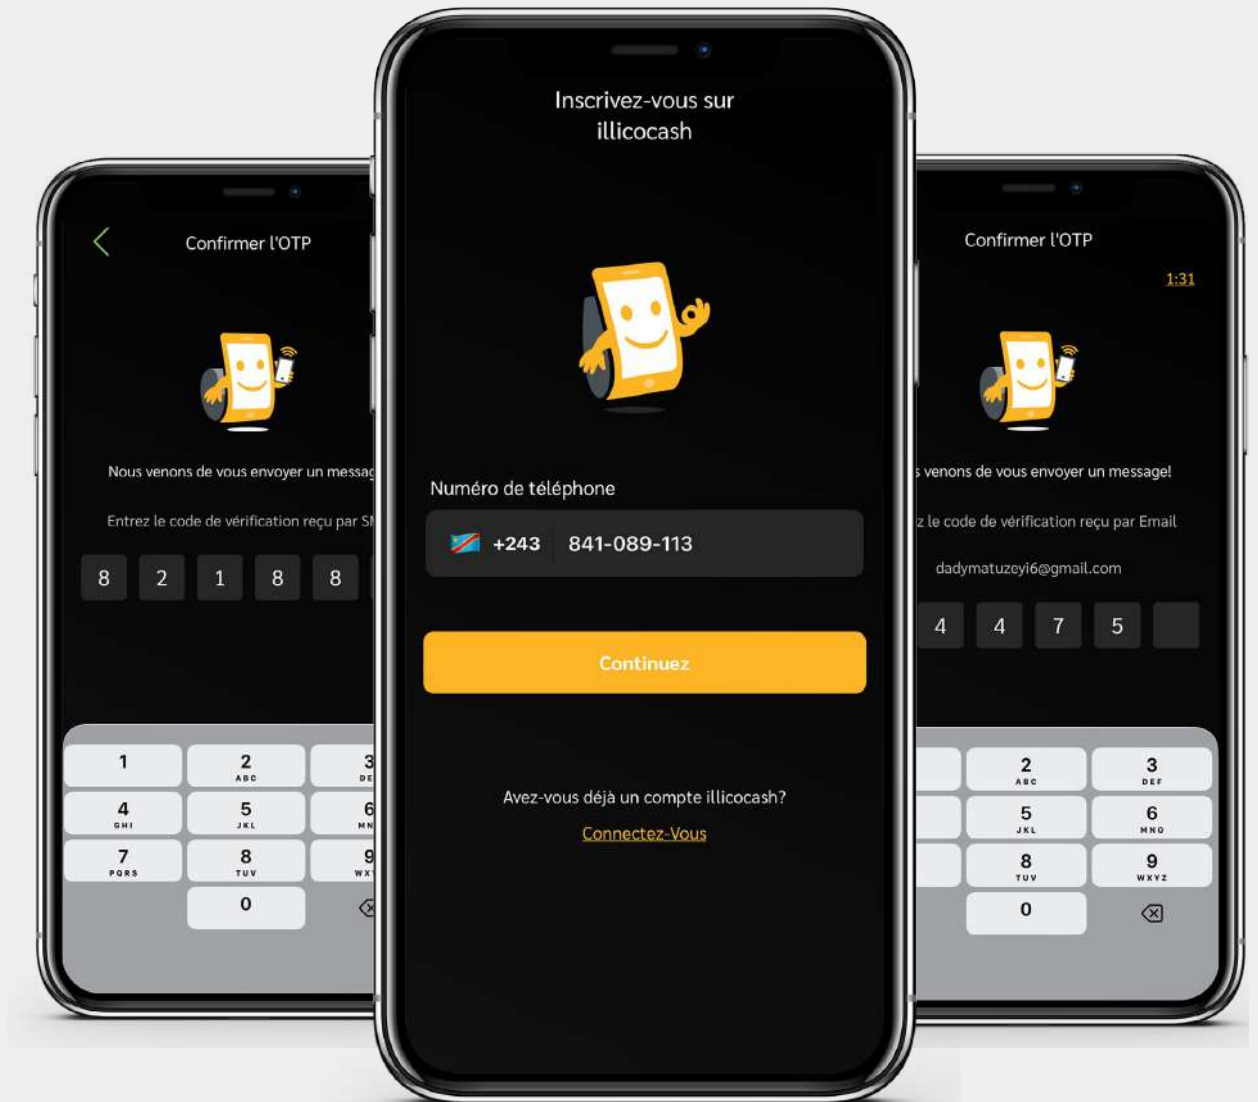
Confirmer l'OTP

Nous venons de vous envoyer un messag

Entrez le code de vérification reçu par SI

8 2 1 8 8

1
2 ABC
3 DE
4 GHI
5 JKL
6 MN
7 PQRS
8 TUV
9 WX
0

Inscrivez-vous sur illicocash

Numéro de téléphone

+243 841-089-113

Continuez

Avez-vous déjà un compte illicocash?

Connectez-Vous

Confirmer l'OTP

1:31

s venons de vous envoyer un message!

z le code de vérification reçu par Email

dadymatuzeyi6@gmail.com

4 4 7 5

2 ABC
3 DEF
5 JKL
6 MNO
8 TUV
9 WXYZ
0